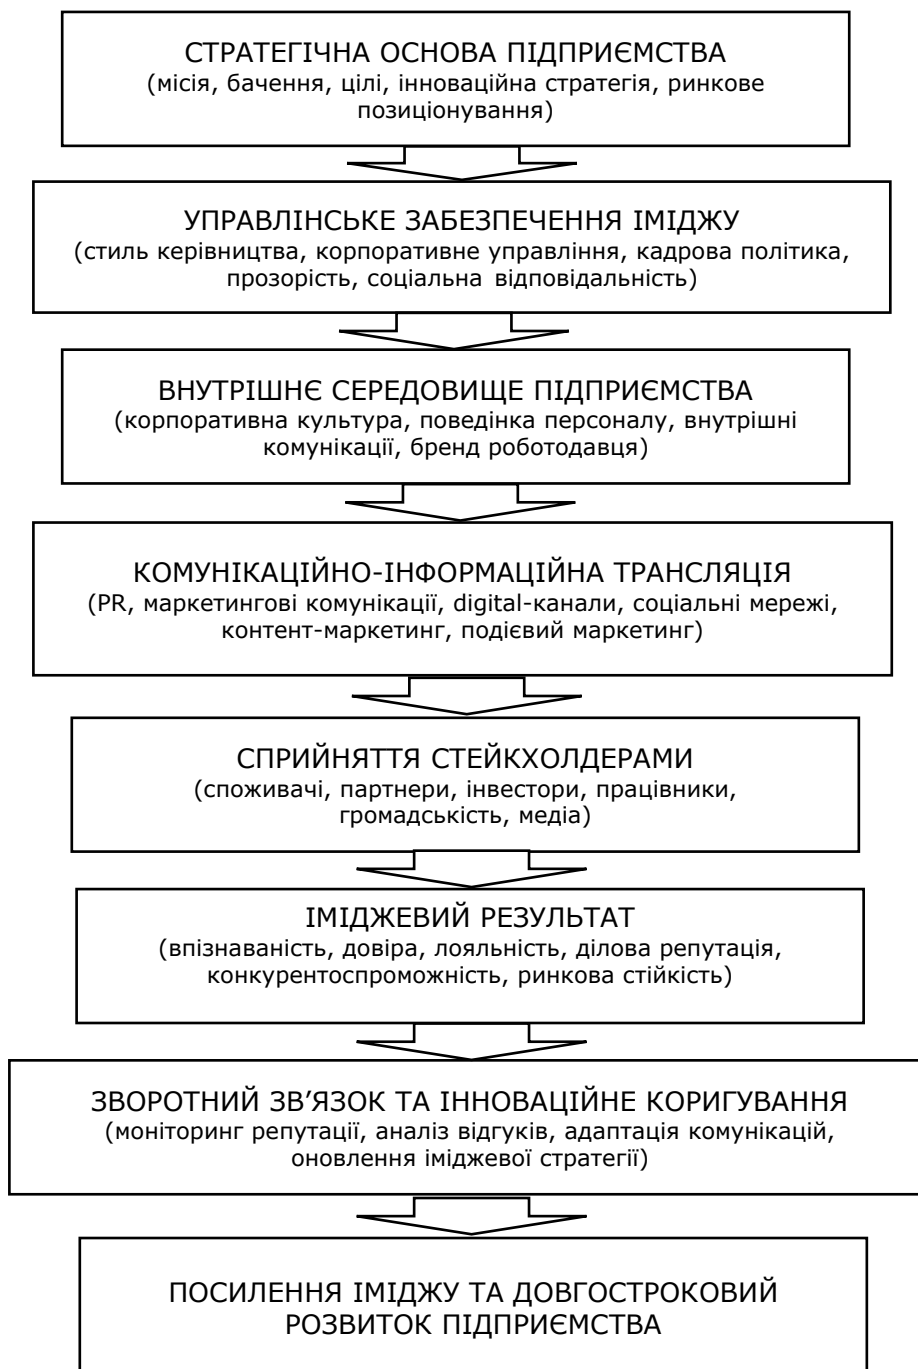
СТРАТЕГІЧНА ОСНОВА ПІДПРИЄМСТВА
(місія, бачення, цілі, інноваційна стратегія, ринкове позиціонування)

УПРАВЛІНСЬКЕ ЗАБЕЗПЕЧЕННЯ ІМІДЖУ
(стиль керівництва, корпоративне управління, кадрова політика, прозорість, соціальна відповідальність)

ВНУТРІШНЄ СЕРЕДОВИЩЕ ПІДПРИЄМСТВА
(корпоративна культура, поведінка персоналу, внутрішні комунікації, бренд роботодавця)

КОМУНІКАЦІЙНО-ІНФОРМАЦІЙНА ТРАНСЛЯЦІЯ
(PR, маркетингові комунікації, digital-канали, соціальні мережі, контент-маркетинг, подієвий маркетинг)

СПРИЙНЯТТЯ СТЕЙКХОЛДЕРАМИ
(споживачі, партнери, інвестори, працівники, громадськість, медіа)

ІМІДЖЕВИЙ РЕЗУЛЬТАТ
(впізнаваність, довіра, лояльність, ділова репутація, конкурентоспроможність, ринкова стійкість)

ЗВОРОТНИЙ ЗВ'ЯЗОК ТА ІННОВАЦІЙНЕ КОРИГУВАННЯ
(моніторинг репутації, аналіз відгуків, адаптація комунікацій, оновлення іміджевої стратегії)

ПОСИЛЕННЯ ІМІДЖУ ТА ДОВГОСТРОКОВИЙ РОЗВИТОК ПІДПРИЄМСТВА